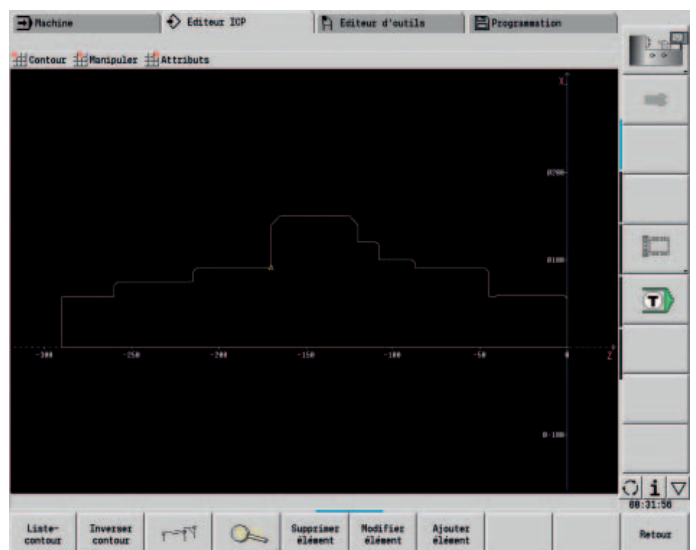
Machine
Editeur ICP
Editeur d'outils
Programmation

Contour
Manipuler
Attributs

X
Ø200
Ø100
Ø-100
Z
-300
-250
-200
-150
-100
-50
0

i
00:31:56

Liste contour
Inverser contour
Supprimer élément
Modifier élément
Ajouter élément
Retour